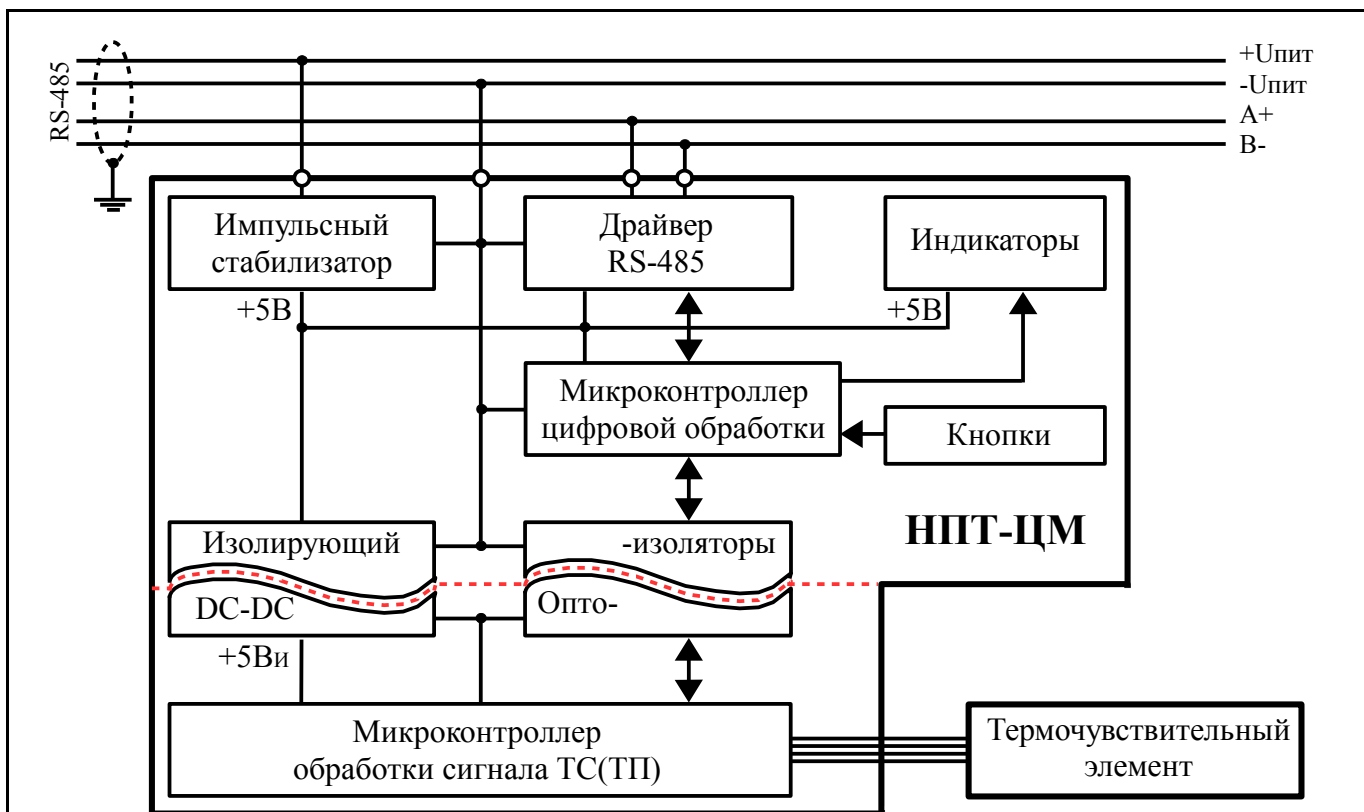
RS-485

+Uпит
-Uпит
A+
B-

Импульсный стабилизатор

Драйвер RS-485

Индикаторы

+5В

+5В

Микроконтроллер цифровой обработки

Кнопки

Изолирующий

DC-DC

-изоляторы

Опто-

НПТ-ЦМ

+5Ви

Микроконтроллер обработки сигнала ТС(ТП)

Термочувствительный элемент